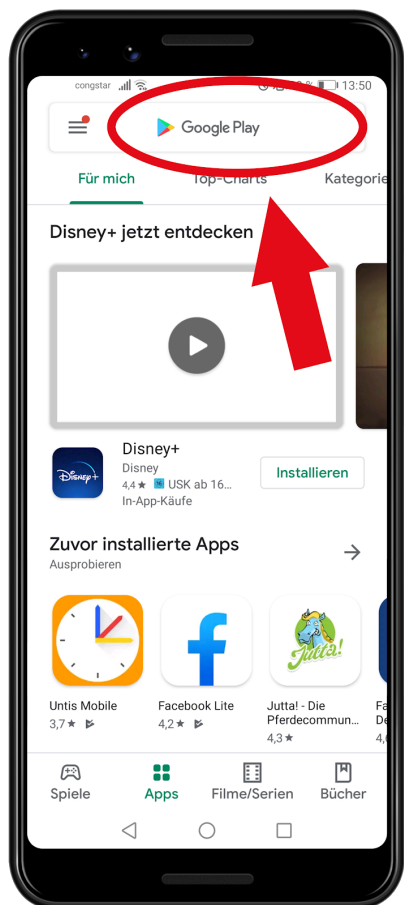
congstar 13:50

Google Play

Für mich Top-Charts Kategorie

Disney+ jetzt entdecken

Disney+
Disney
4,4 ★ USK ab 16...
In-App-Käufe

Installieren

Zuvor installierte Apps
Ausprobieren

Untis Mobile
3,7 ★

Facebook Lite
4,2 ★

Jutta! - Die Pferdecommun...
4,3 ★

Spiele Apps Filme/Serien Bücher